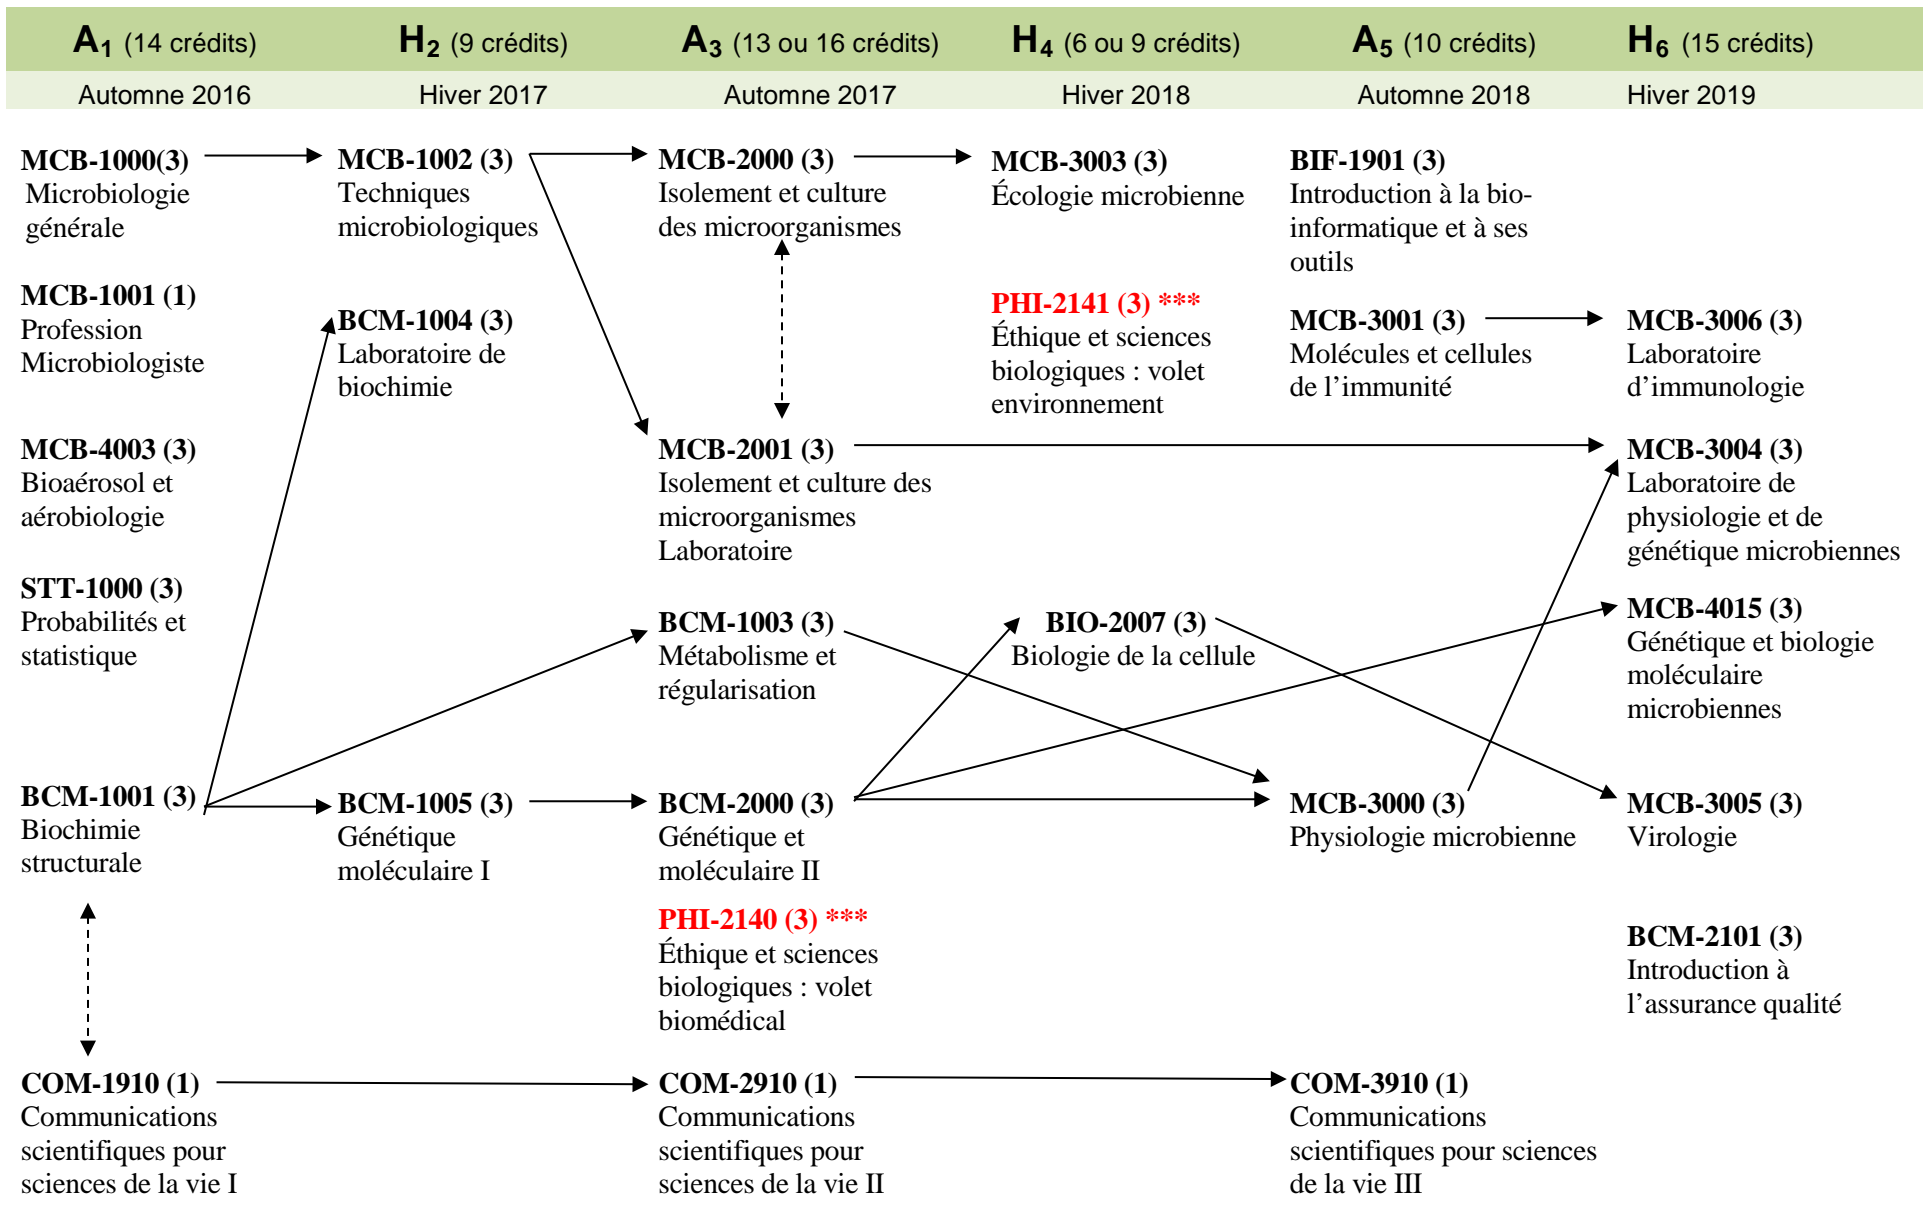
| $A_1$ (14 crédits) | $H_2$ (9 crédits) | $A_3$ (13 ou 16 crédits) | $H_4$ (6 ou 9 crédits) | $A_5$ (10 crédits) | $H_6$ (15 crédits) |
|---|---|---|---|---|---|
| Automne 2016 | Hiver 2017 | Automne 2017 | Hiver 2018 | Automne 2018 | Hiver 2019 |

**MCB-1000(3)** Microbiologie générale

**MCB-1001 (1)** Profession Microbiologiste

**MCB-4003 (3)** Bioaérosol et aérobiologie

**STT-1000 (3)** Probabilités et statistique

**BCM-1001 (3)** Biochimie structurale

**COM-1910 (1)** Communications scientifiques pour sciences de la vie I

**MCB-1002 (3)** Techniques microbiologiques

**BCM-1004 (3)** Laboratoire de biochimie

**BCM-1005 (3)** Génétique moléculaire I

**MCB-2000 (3)** Isolement et culture des microorganismes

**MCB-2001 (3)** Isolement et culture des microorganismes Laboratoire

**BCM-1003 (3)** Métabolisme et régularisation

**BCM-2000 (3)** Génétique et moléculaire II

**PHI-2140 (3) \*\*\*** Éthique et sciences biologiques : volet biomédical

**COM-2910 (1)** Communications scientifiques pour sciences de la vie II

**MCB-3003 (3)** Écologie microbienne

**PHI-2141 (3) \*\*\*** Éthique et sciences biologiques : volet environnement

**BIO-2007 (3)** Biologie de la cellule

**BIF-1901 (3)** Introduction à la bio-informatique et à ses outils

**MCB-3001 (3)** Molécules et cellules de l'immunité

**MCB-3000 (3)** Physiologie microbienne

**COM-3910 (1)** Communications scientifiques pour sciences de la vie III

**MCB-3006 (3)** Laboratoire d'immunologie

**MCB-3004 (3)** Laboratoire de physiologie et de génétique microbiennes

**MCB-4015 (3)** Génétique et biologie moléculaire microbiennes

**MCB-3005 (3)** Virologie

**BCM-2101 (3)** Introduction à l'assurance qualité